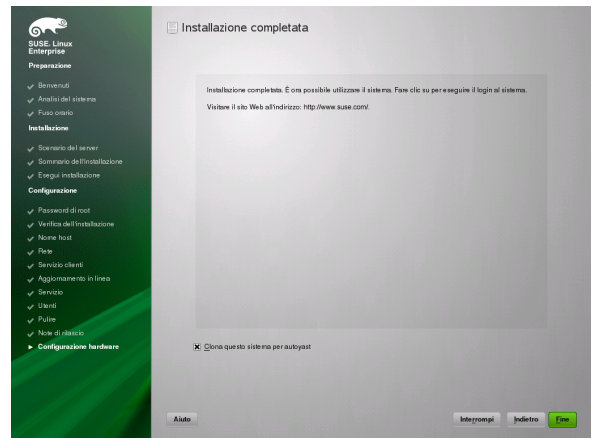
SUSE. Linux Enterprise

Preparazione

Benvenuti

Analisi del sistema

Fuso orario

Installazione

Scenario del server

Sommario dell'installazione

Esegui installazione

Configurazione

Password di root

Verifica dell'installazione

Nome host

Rete

Servizio clienti

Aggiornamento in linea

Servizio

Utenti

Pulire

Note di rilascio

Configurazione hardware

Installazione completata

Installazione completata. È ora possibile utilizzare il sistema. Fare clic su per eseguire il login al sistema.

Visitare il sito Web all'indirizzo: http://www.suse.com/.

Clona questo sistema per autoyast

Aiuto

Interrompi

Indietro

Fine